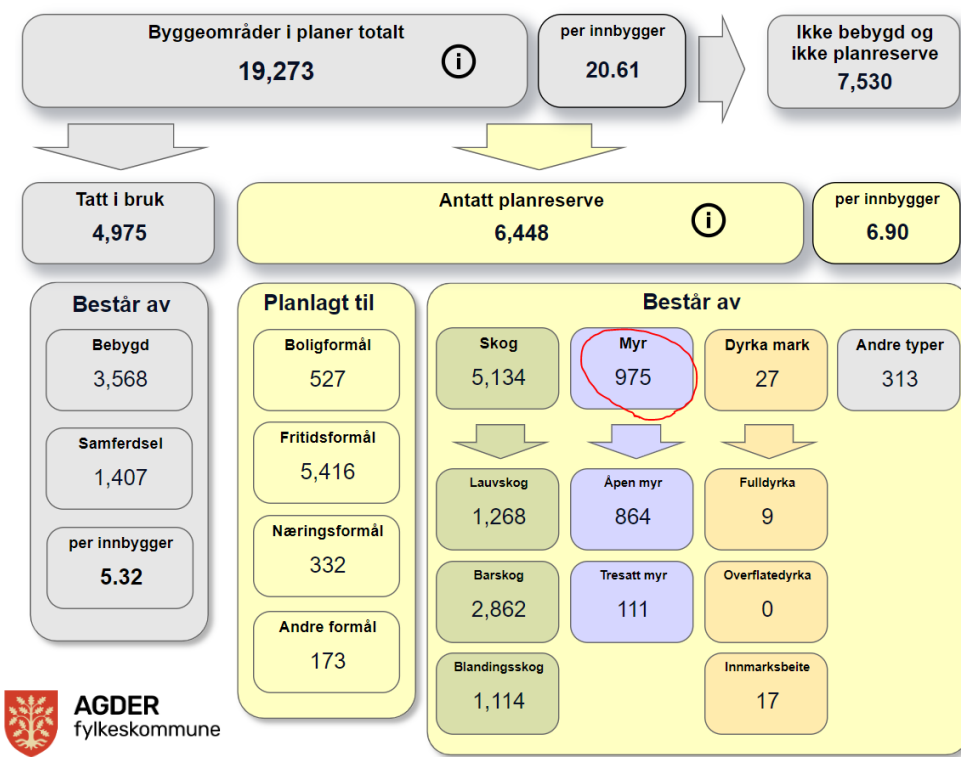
Byggeområder i planer totalt
19,273
i

per innbygger
20.61

Ikke bebygd og ikke planreserve
7,530

Tatt i bruk
4,975

Antatt planreserve
6,448
i

per innbygger
6.90

Består av

Bebygd
3,568

Samferdsel
1,407

per innbygger
5.32

Planlagt til

Boligformål
527

Fritidsformål
5,416

Næringsformål
332

Andre formål
173

Består av

Skog
5,134

Myr
975

Dyrka mark
27

Andre typer
313

Lauvskog
1,268

Barskog
2,862

Blandingsskog
1,114

Åpen myr
864

Tresatt myr
111

Fulldyrka
9

Overflatedyrka
0

Innmarksbeite
17

AGDER
fylkeskommune